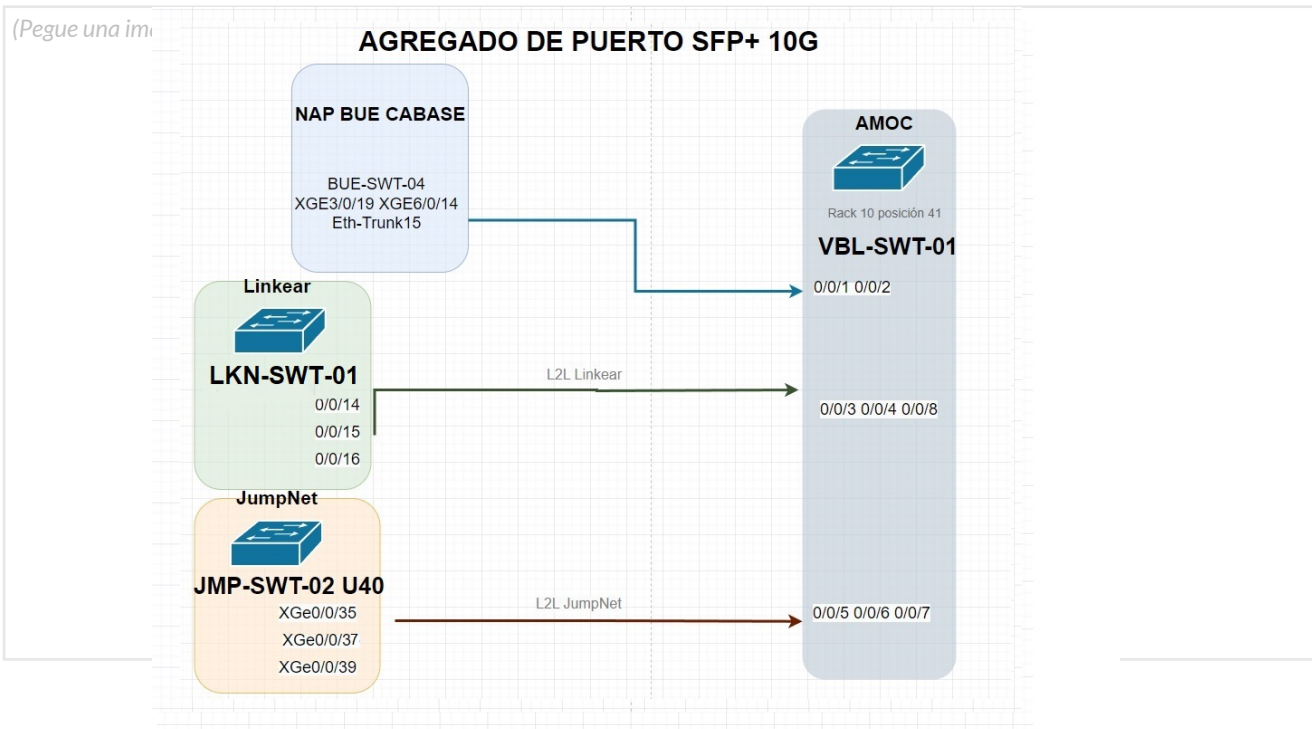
(Pegue una im

AGREGADO DE PUERTO SFP+ 10G

NAP BUE CABASE

BUE-SWT-04
XGE3/0/19 XGE6/0/14
Eth-Trunk15

AMOC

Rack 10 posición 41

VBL-SWT-01

0/0/1 0/0/2

Linkear

LKN-SWT-01

0/0/14
0/0/15
0/0/16

L2L Linkear

0/0/3 0/0/4 0/0/8

JumpNet

JMP-SWT-02 U40

XGe0/0/35
XGe0/0/37
XGe0/0/39

L2L JumpNet

0/0/5 0/0/6 0/0/7